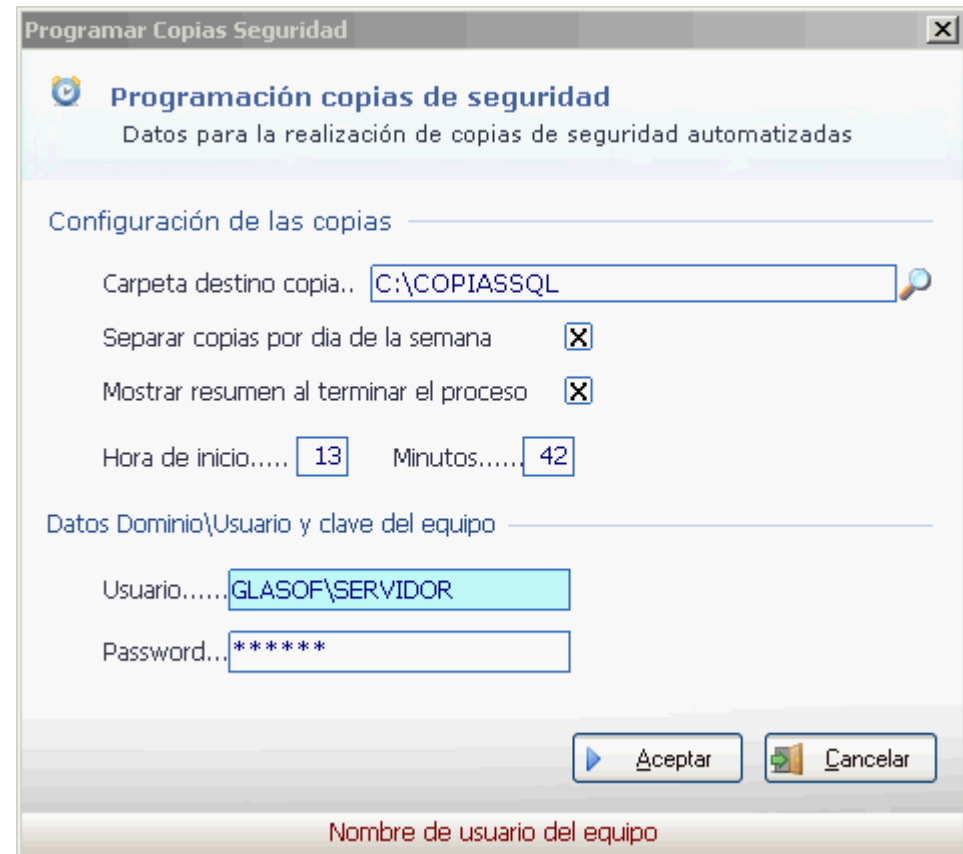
Programar Copias Seguridad

Programación copias de seguridad
Datos para la realización de copias de seguridad automatizadas

Configuración de las copias

Carpeta destino copia.. C:\COPIASSQL

Separar copias por dia de la semana ☒

Mostrar resumen al terminar el proceso ☒

Hora de inicio..... 13 Minutos...... 42

Datos Dominio\Usuario y clave del equipo

Usuario...... GLASOF\SERVIDOR

Password... ******

Aceptar Cancelar

Nombre de usuario del equipo